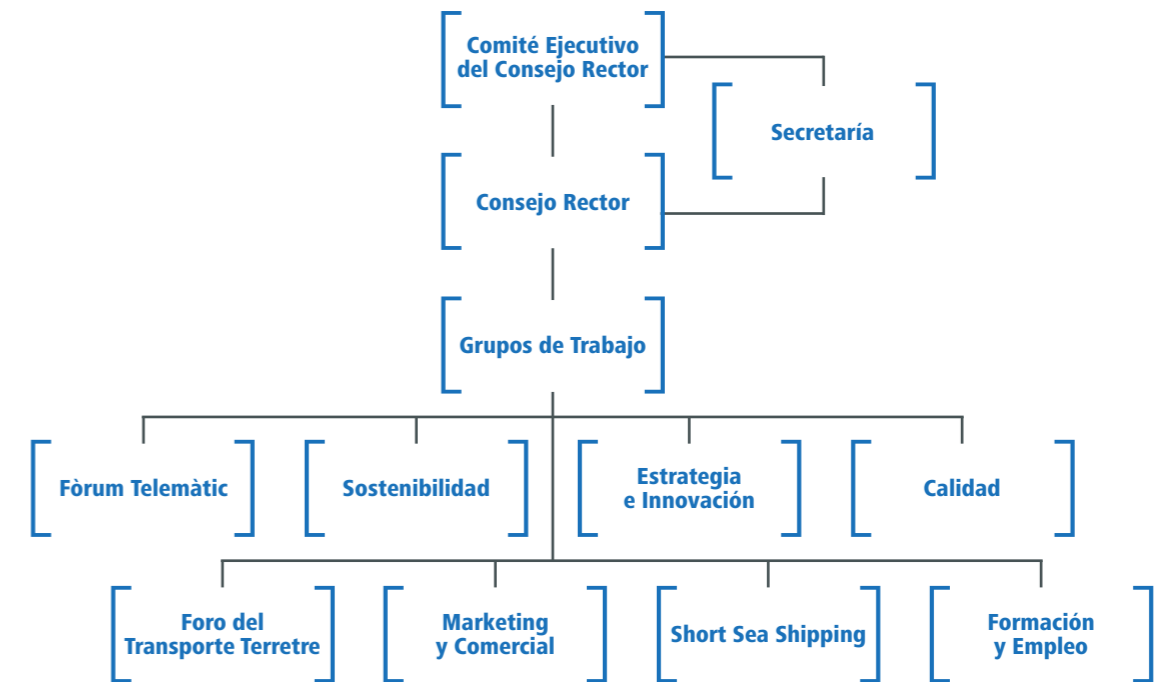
Comité Ejecutivo del Consejo Rector

Secretaría

Consejo Rector

Grupos de Trabajo

Fòrum Telemàtic

Sostenibilidad

Estrategia e Innovación

Calidad

Foro del Transporte Terretre

Marketing y Comercial

Short Sea Shipping

Formación y Empleo